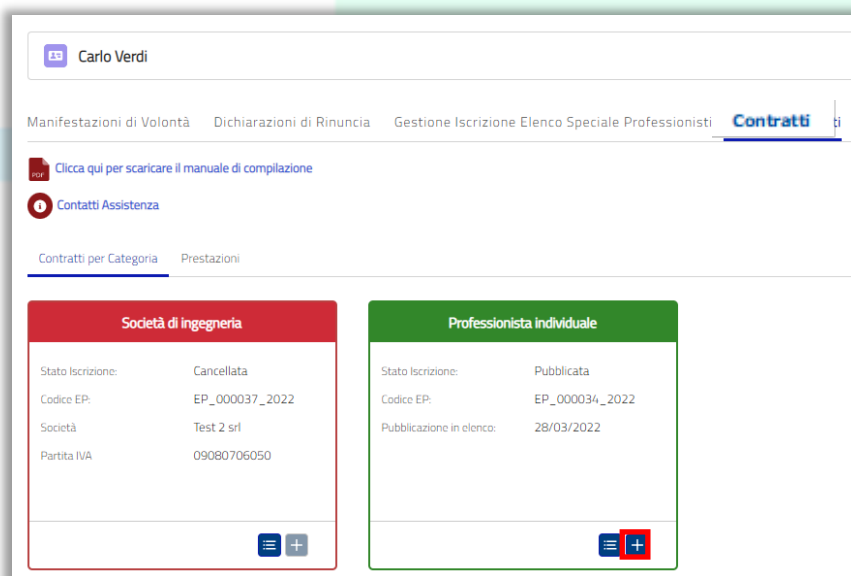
Carlo Verdi

Manifestazioni di Volontà Dichiarazioni di Rinuncia Gestione Iscrizione Elenco Speciale Professionisti Contratti ti

PDF Clicca qui per scaricare il manuale di compilazione

Contatti Assistenza

Contratti per Categoria Prestazioni

Società di ingegneria

Stato Iscrizione: Cancellata
Codice EP: EP_000037_2022
Società Test 2 srl
Partita IVA 09080706050

Professionista individuale

Stato Iscrizione: Pubblicata
Codice EP: EP_000034_2022
Pubblicazione in elenco: 28/03/2022